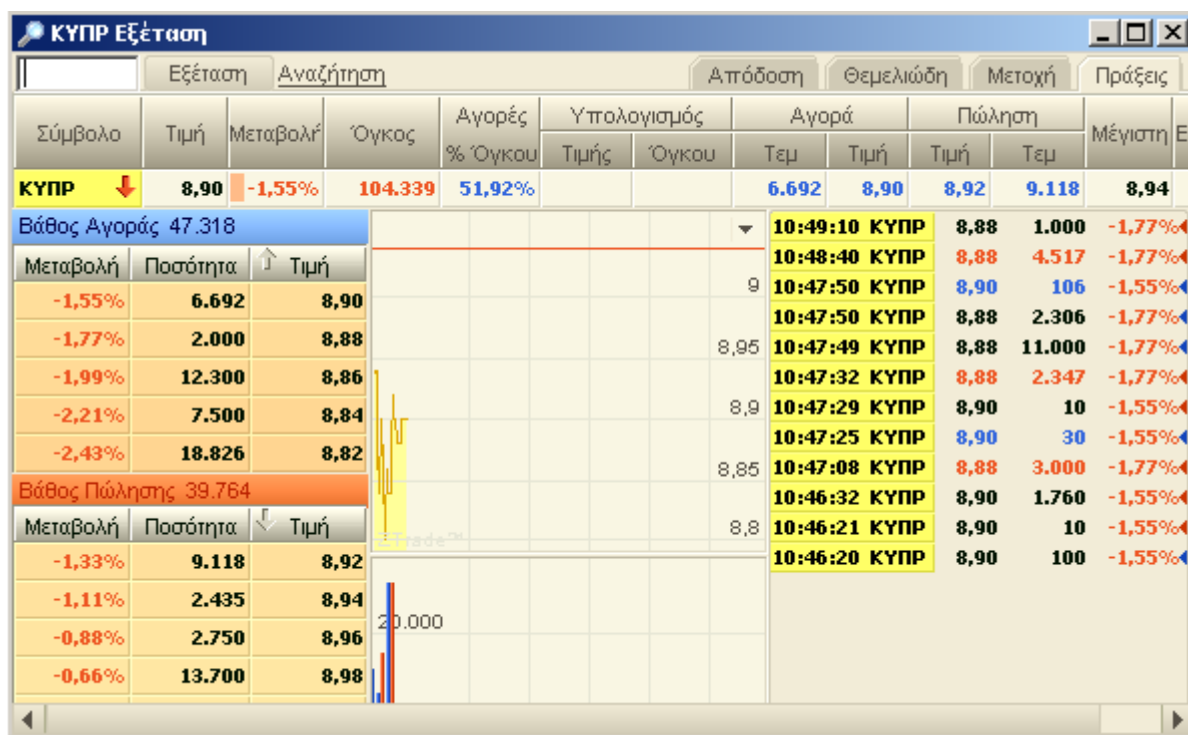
ΚΥΠΡ Εξέταση

Εξέταση Αναζήτηση Απόδοση Θεμελιώδη Μετοχή Πράξεις

| Σύμβολο | Τιμή | Μεταβολή | Όγκος | Αγορές % Όγκου | Υπολογισμός Τιμής | Υπολογισμός Όγκου | Αγορά Τεμ | Αγορά Τιμή | Πώληση Τιμή | Πώληση Τεμ | Μέγιστη |
|---|---|---|---|---|---|---|---|---|---|---|---|
| ΚΥΠΡ | 8,90 | -1,55% | 104.339 | 51,92% | | | 6.692 | 8,90 | 8,92 | 9.118 | 8,94 |

Βάθος Αγοράς 47.318

| Μεταβολή | Ποσότητα | Τιμή |
|---|---|---|
| -1,55% | 6.692 | 8,90 |
| -1,77% | 2.000 | 8,88 |
| -1,99% | 12.300 | 8,86 |
| -2,21% | 7.500 | 8,84 |
| -2,43% | 18.826 | 8,82 |

Βάθος Πώλησης 39.764

| Μεταβολή | Ποσότητα | Τιμή |
|---|---|---|
| -1,33% | 9.118 | 8,92 |
| -1,11% | 2.435 | 8,94 |
| -0,88% | 2.750 | 8,96 |
| -0,66% | 13.700 | 8,98 |

9
8,95
8,9
8,85
8,8
20.000

| | | | | |
|---|---|---|---|---|
| 10:49:10 | ΚΥΠΡ | 8,88 | 1.000 | -1,77% |
| 10:48:40 | ΚΥΠΡ | 8,88 | 4.517 | -1,77% |
| 10:47:50 | ΚΥΠΡ | 8,90 | 106 | -1,55% |
| 10:47:50 | ΚΥΠΡ | 8,88 | 2.306 | -1,77% |
| 10:47:49 | ΚΥΠΡ | 8,88 | 11.000 | -1,77% |
| 10:47:32 | ΚΥΠΡ | 8,88 | 2.347 | -1,77% |
| 10:47:29 | ΚΥΠΡ | 8,90 | 10 | -1,55% |
| 10:47:25 | ΚΥΠΡ | 8,90 | 30 | -1,55% |
| 10:47:08 | ΚΥΠΡ | 8,88 | 3.000 | -1,77% |
| 10:46:32 | ΚΥΠΡ | 8,90 | 1.760 | -1,55% |
| 10:46:21 | ΚΥΠΡ | 8,90 | 10 | -1,55% |
| 10:46:20 | ΚΥΠΡ | 8,90 | 100 | -1,55% |